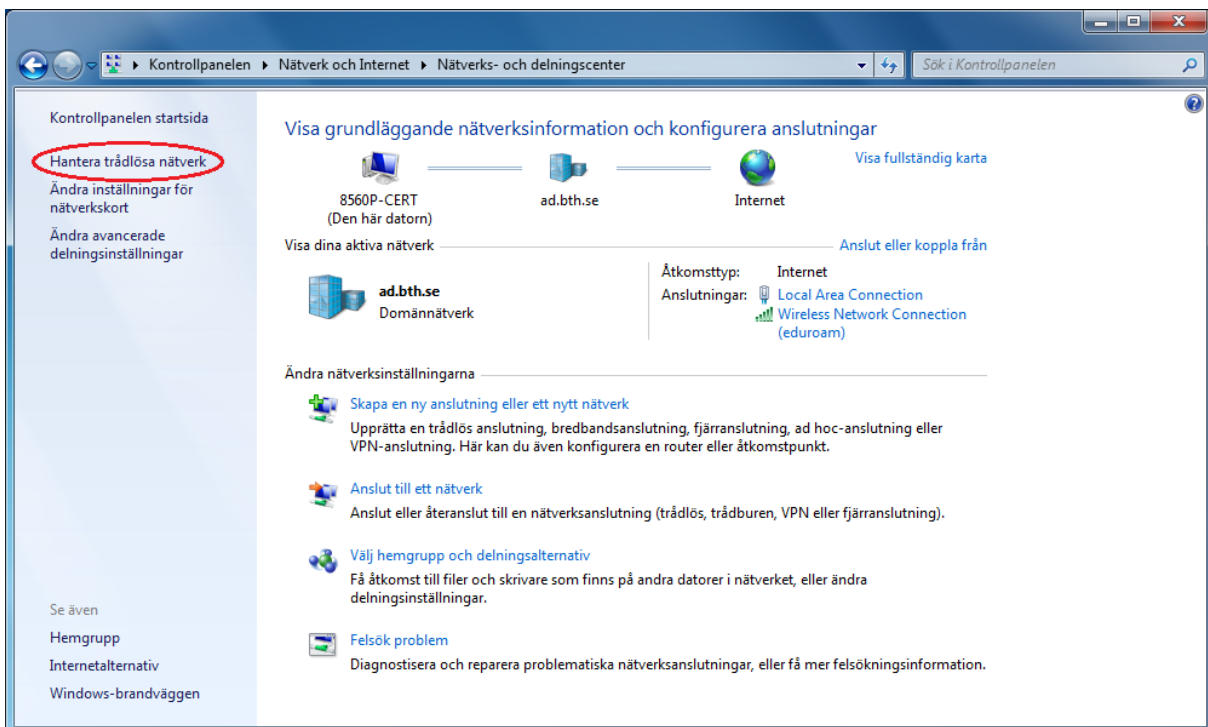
Kontrollpanelen ▸ Nätverk och Internet ▸ Nätverks- och delningscenter

Sök i Kontrollpanelen

Kontrollpanelen startsida

Hantera trådlösa nätverk

Ändra inställningar för nätverkskort

Ändra avancerade delningsinställningar

Se även

Hemgrupp

Internetalternativ

Windows-brandväggen

Visa grundläggande nätverksinformation och konfigurera anslutningar

8560P-CERT
(Den här datorn)

ad.bth.se

Internet

Visa fullständig karta

Visa dina aktiva nätverk

Anslut eller koppla från

ad.bth.se
Domännätverk

Åtkomsttyp: Internet
Anslutningar: Local Area Connection
Wireless Network Connection (eduroam)

Ändra nätverksinställningarna

Skapa en ny anslutning eller ett nytt nätverk
Upprätta en trådlös anslutning, bredbandsanslutning, fjärranslutning, ad hoc-anslutning eller VPN-anslutning. Här kan du även konfigurera en router eller åtkomstpunkt.

Anslut till ett nätverk
Anslut eller återanslut till en nätverksanslutning (trådlös, trådburen, VPN eller fjärranslutning).

Välj hemgrupp och delningsalternativ
Få åtkomst till filer och skrivare som finns på andra datorer i nätverket, eller ändra delningsinställningar.

Felsök problem
Diagnostisera och reparera problematiska nätverksanslutningar, eller få mer felsökningsinformation.